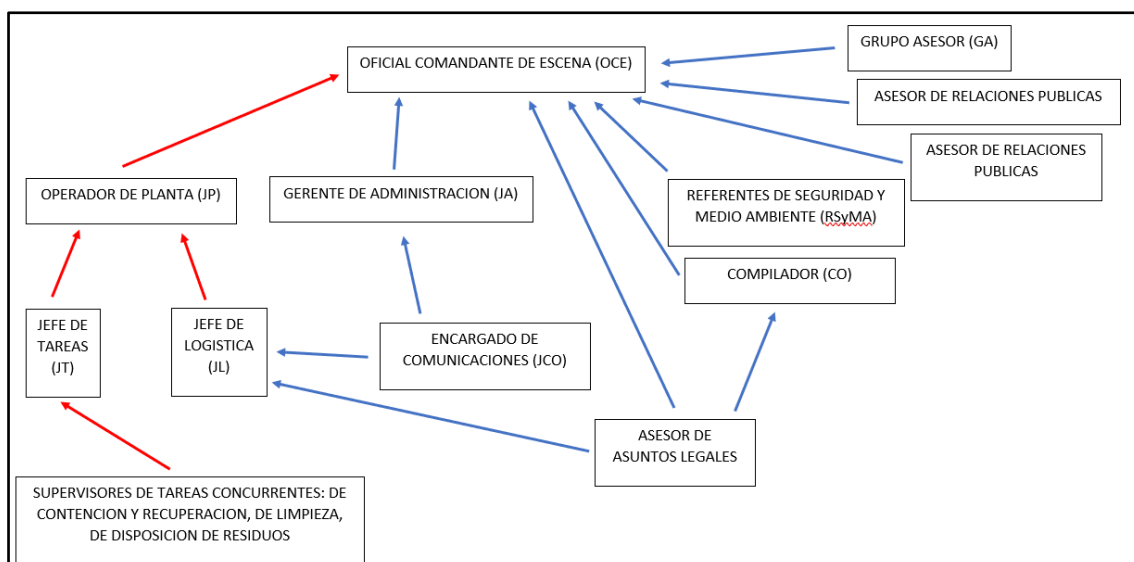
OFICIAL COMANDANTE DE ESCENA (OCE)

GRUPO ASESOR (GA)

ASESOR DE RELACIONES PUBLICAS

ASESOR DE RELACIONES PUBLICAS

OPERADOR DE PLANTA (JP)

GERENTE DE ADMINISTRACION (JA)

REFERENTES DE SEGURIDAD Y MEDIO AMBIENTE (RSyMA)

COMPILADOR (CO)

JEFE DE TAREAS (JT)

JEFE DE LOGISTICA (JL)

ENCARGADO DE COMUNICACIONES (JCO)

ASESOR DE ASUNTOS LEGALES

SUPERVISORES DE TAREAS CONCURRENTES: DE CONTENCION Y RECUPERACION, DE LIMPIEZA, DE DISPOSICION DE RESIDUOS